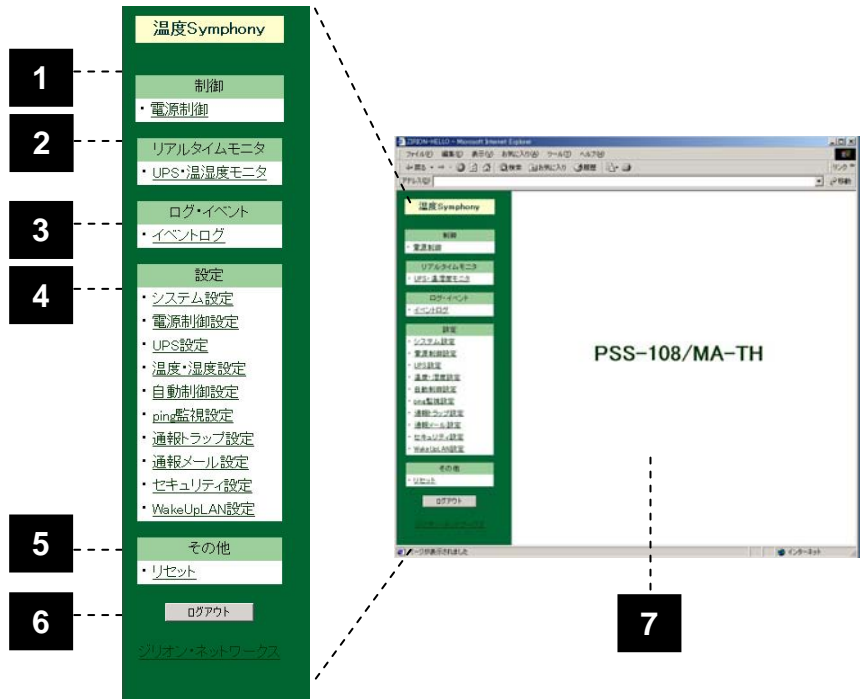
温度Symphony

1

制御
・電源制御

2

リアルタイムモニタ
・UPS・温湿度モニタ

3

ログ・イベント
・イベントログ

4

設定
・システム設定
・電源制御設定
・UPS設定
・温度・湿度設定
・自動制御設定
・ping監視設定
・通報トラップ設定
・通報メール設定
・セキュリティ設定
・WakeUpLAN設定

5

その他
・リセット

6

ログアウト

ジリオン・ネットワークス

ZIRION-HELLO - Microsoft Internet Explorer
ファイル(F) 編集(E) 表示(V) お気に入り(A) ツール(T) ヘルプ(H)
アドレス(D)
温度Symphony
制御
・電源制御
リアルタイムモニタ
・UPS・温湿度モニタ
ログ・イベント
・イベントログ
設定
・システム設定
・電源制御設定
・UPS設定
・温度・湿度設定
・自動制御設定
・ping監視設定
・通報トラップ設定
・通報メール設定
・セキュリティ設定
・WakeUpLAN設定
その他
・リセット
ログアウト

PSS-108/MA-TH

ページが表示されました
インターネット

7